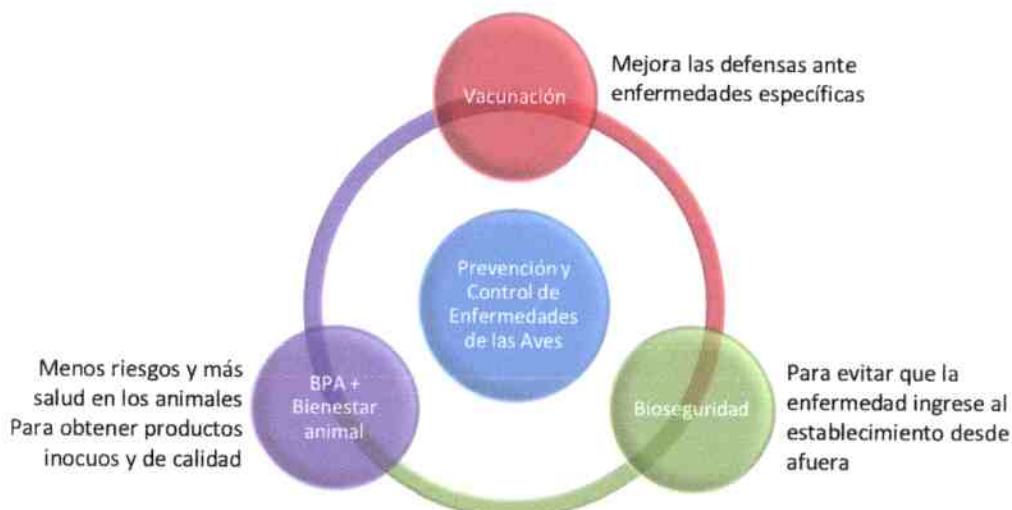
Vacunación

Mejora las defensas ante enfermedades específicas

Prevención y Control de Enfermedades de las Aves

Menos riesgos y más salud en los animales
Para obtener productos inocuos y de calidad

BPA + Bienestar animal

Bioseguridad

Para evitar que la enfermedad ingrese al establecimiento desde afuera